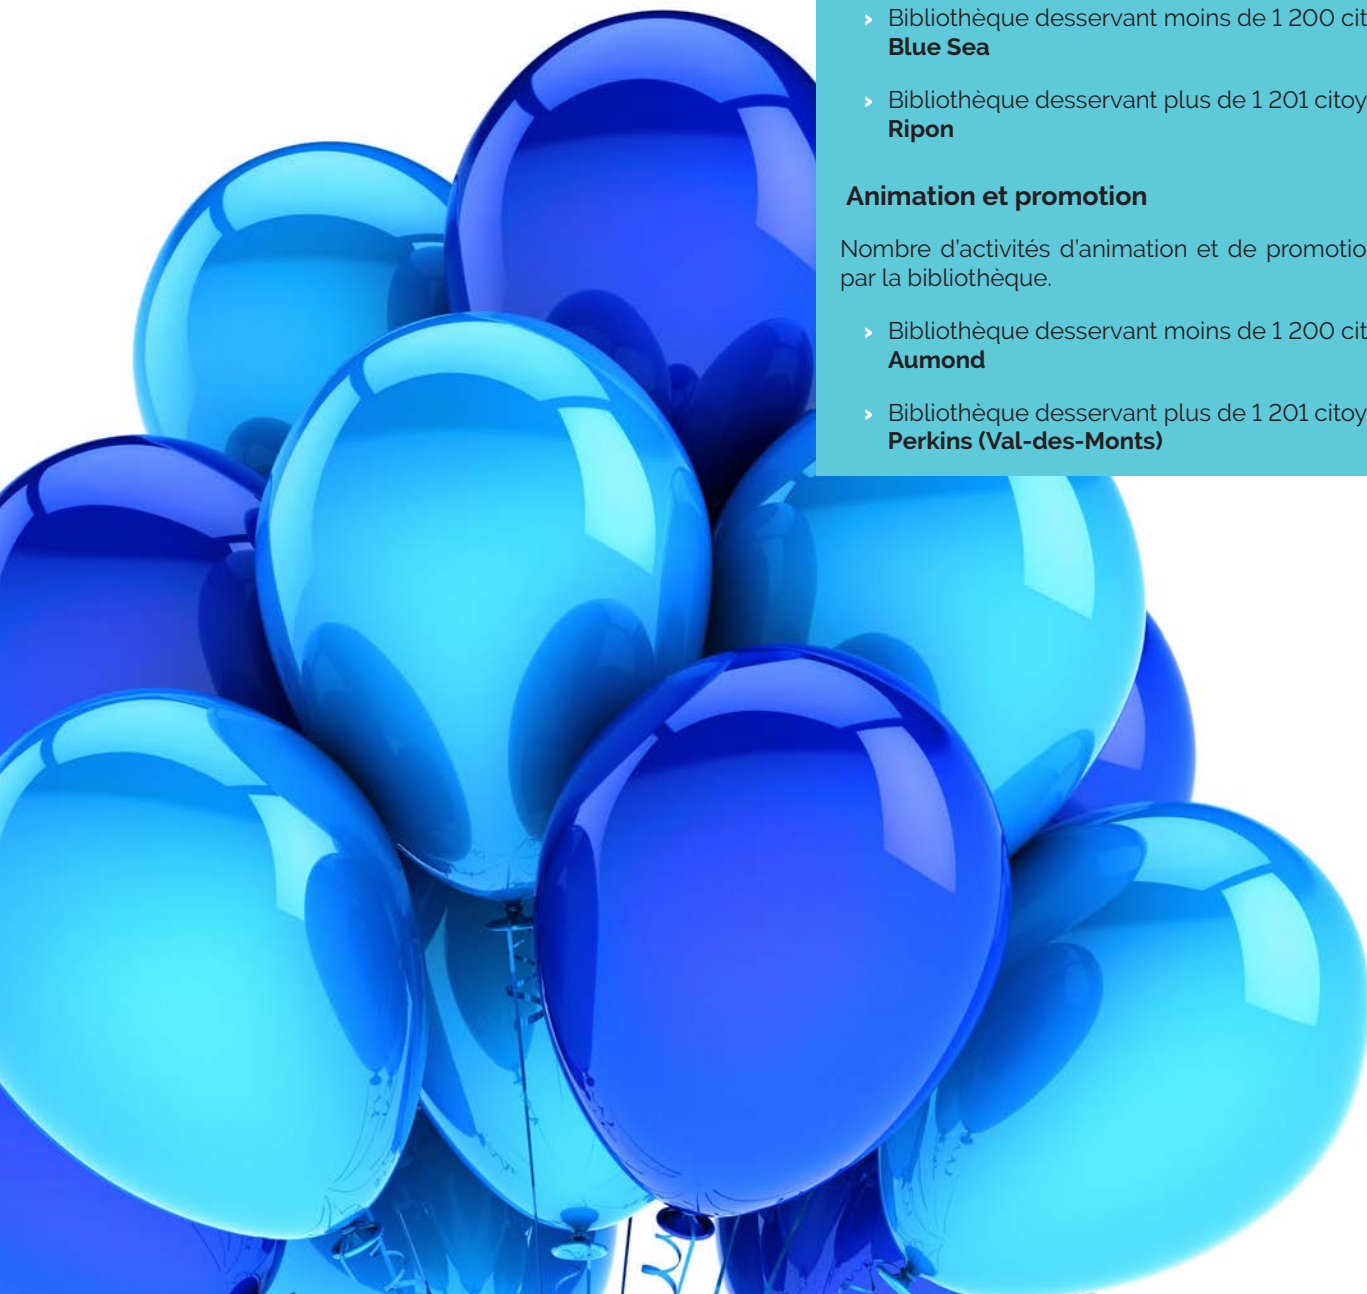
› Bibliothèque desservant moins de 1 200 cit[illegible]
Blue Sea

› Bibliothèque desservant plus de 1 201 citoy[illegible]
Ripon

Animation et promotion

Nombre d'activités d'animation et de promotio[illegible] par la bibliothèque.

› Bibliothèque desservant moins de 1 200 cit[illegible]
Aumond

› Bibliothèque desservant plus de 1 201 citoy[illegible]
Perkins (Val-des-Monts)